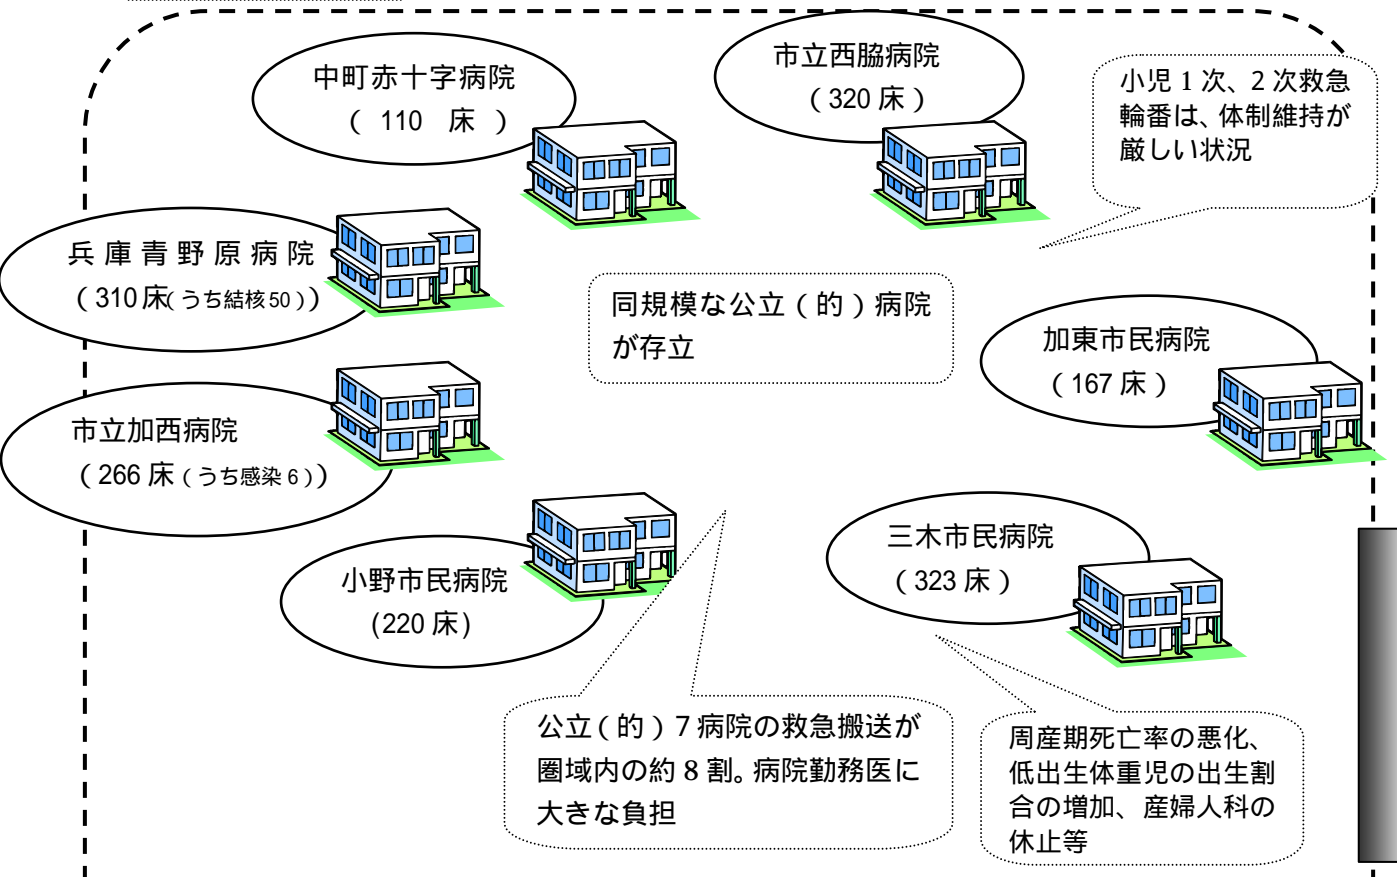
中町赤十字病院
（ 110 床 ）

市立西脇病院
（320 床）

小児 1 次、2 次救急輪番は、体制維持が厳しい状況

兵庫青野原病院
（310 床（うち結核 50））

同規模な公立（的）病院が存立

加東市民病院
（167 床）

市立加西病院
（266 床（うち感染 6））

三木市民病院
（323 床）

小野市民病院
(220 床)

公立（的）7 病院の救急搬送が圏域内の約 8 割。病院勤務医に大きな負担

周産期死亡率の悪化、低出生体重児の出生割合の増加、産婦人科の休止等